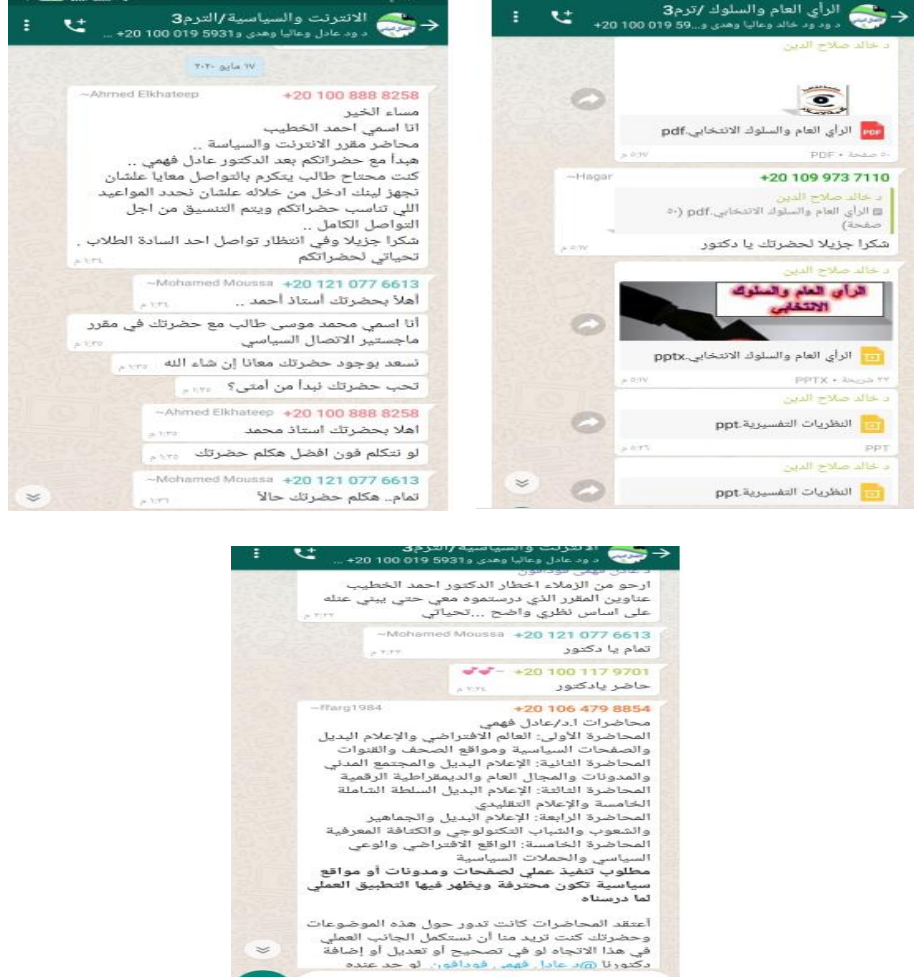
الرأي العام والسلوك /ترم3
د ود خالد وعاليا وهدى و...59 019 100 20+

د خالد صلاح الدين
الرأي العام والسلوك الانتخابي.pdf
PDF • ٥٠ صفحة

~Hagar +20 109 973 7110
د خالد صلاح الدين
الرأي العام والسلوك الانتخابي.pdf (٥٠ صفحة)
شكرا جزيلا لحضرتك يا دكتور

د خالد صلاح الدين
الرأي العام والسلوك الانتخابي
الرأي العام والسلوك الانتخابي.pptx
PPTX • ٢٢ شريحة

د خالد صلاح الدين
النظريات التفسيرية.ppt
PPT

د خالد صلاح الدين
النظريات التفسيرية.ppt

الانترنت والسياسية/الترم3
د ود عادل وعاليا وهدى و5931 019 100 20+ ...

١٧ مايو ٢٠٢٠

~Ahmed Elkhateep +20 100 888 8258
مساء الخير
انا اسمي احمد الخطيب
محاضر مقرر الانترنت والسياسة ..
هبدأ مع حضراتكم بعد الدكتور عادل فهمي ..
كنت محتاج طالب يكرم بالتواصل معايا علشان تجهز لينك ادخل من خلاله علشان نحدد المواعيد اللي تناسب حضراتكم ويتم التنسيق من اجل التواصل الكامل ..
شكرا جزيلا وفي انتظار تواصل احد السادة الطلاب ,
تحياتي لحضراتكم

~Mohamed Moussa +20 121 077 6613
أهلاً بحضرتك أستاذ أحمد ..

أنا اسمي محمد موسى طالب مع حضرتك في مقرر ماجستير الاتصال السياسي

نسعد بوجود حضرتك معانا إن شاء الله

تحب حضرتك نبدأ من أمتى؟

~Ahmed Elkhateep +20 100 888 8258
اهلا بحضرتك استاذ محمد

لو تتكلم فون افضل هكلم حضرتك

~Mohamed Moussa +20 121 077 6613
تمام.. هكلم حضرتك حالاً

الانترنت والسياسية/الترم3
د ود عادل وعاليا وهدى و5931 019 100 20+ ...

ارجو من الزملاء اخطار الدكتور احمد الخطيب عناوين المقرر الذي درستموه معي حتى يبني عليه على اساس نظري واضح ...تحياتي

~Mohamed Moussa +20 121 077 6613
تمام يا دكتور

+20 100 117 9701
حاضر يادكتور

~ffarg1984 +20 106 479 8854
محاضرات ا.د/عادل فهمي
المحاضرة الأولى: العالم الافتراضي والإعلام البديل والصفحات السياسية ومواقع الصحف والقنوات
المحاضرة الثانية: الإعلام البديل والمجتمع المدني والمدونات والمجال العام والديمقراطية الرقمية
المحاضرة الثالثة: الإعلام البديل السلطة الشاملة الخامسة والإعلام التقليدي
المحاضرة الرابعة: الإعلام البديل والجماهير والشعوب والشباب التكنولوجي والكثافة المعرفية
المحاضرة الخامسة: الواقع الافتراضي والوعي السياسي والحملات السياسية
مطلوب تنفيذ عملي لصفحات ومدونات أو مواقع سياسية تكون محترفة ويظهر فيها التطبيق العملي لما درسناه

أعتقد المحاضرات كانت تدور حول هذه الموضوعات وحضرتك كنت تريد منا أن نستكمل الجانب العملي في هذا الاتجاه لو في تصحيح أو تعديل أو إضافة دكتورنا @د عادل فهمي فودافون لو حد عنده